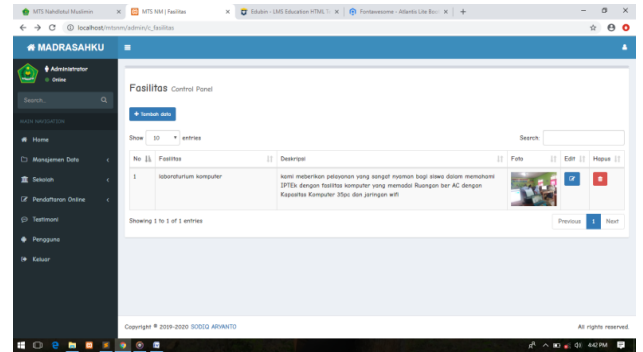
MTS Nahdlatul Muslimin × MTS NM | Fasilitas × Edukin - LMS Education HTML T × Fontawesome - Atlantis Lite Boo ×

localhost/mtsnm/admin/c_fasilitas

MADRASAHKU

Administrator
Online

Search...

MAIN NAVIGATION

Home

Manajemen Data

Sekolah

Pendaftaran Online

Testimoni

Pengguna

Keluar

Fasilitas Control Panel

+ Tambah data

Show 10 entries

Search:

| No | Fasilitas | Deskripsi | Foto | Edit | Hapus |
|---|---|---|---|---|---|
| 1 | laboratorium komputer | kami mebenkan pelayanan yang sangat nyaman bagi siswa dalam memahami IPTEk dengan fasilitas komputer yang memadai Ruangan ber AC dengan Kapasitas Komputer 35pc dan jaringan wifi | | | |

Showing 1 to 1 of 1 entries

Previous 1 Next

Copyright © 2019-2020 SODIQ ARYANTO

All rights reserved.

4:42 PM